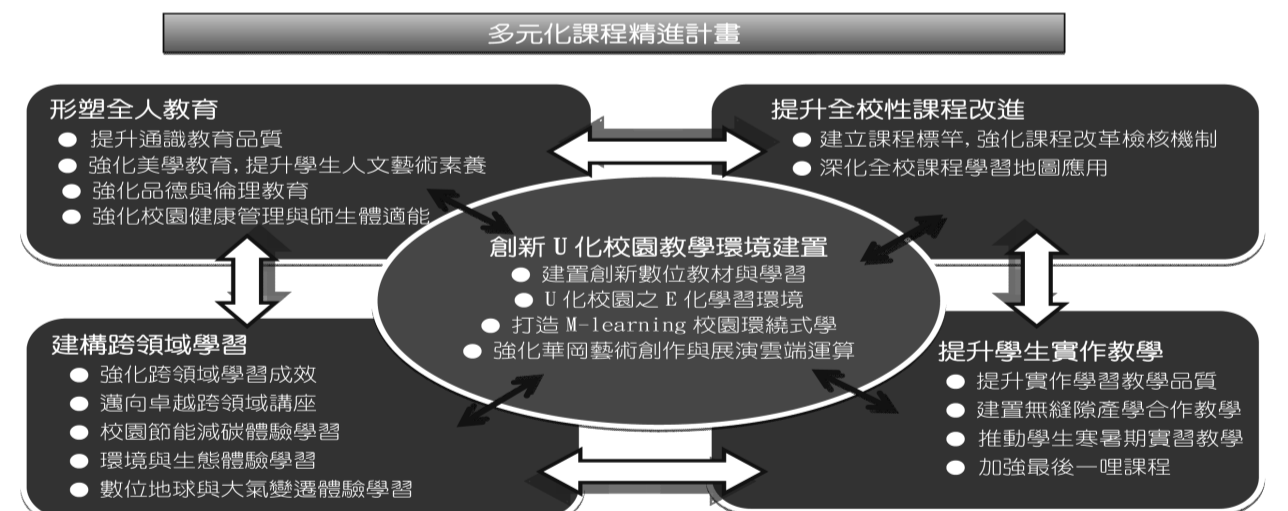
多元化課程精進計畫

形塑全人教育
● 提升通識教育品質
● 強化美學教育，提升學生人文藝術素養
● 強化品德與倫理教育
● 強化校園健康管理與師生體適能

提升全校性課程改進
● 建立課程標竿，強化課程改革檢核機制
● 深化全校課程學習地圖應用

創新 U 化校園教學環境建置
● 建置創新數位教材與學習
● U 化校園之 E 化學習環境
● 打造 M-learning 校園環繞式學
● 強化華岡藝術創作與展演雲端運算

建構跨領域學習
● 強化跨領域學習成效
● 邁向卓越跨領域講座
● 校園節能減碳體驗學習
● 環境與生態體驗學習
● 數位地球與大氣變遷體驗學習

提升學生實作教學
● 提升實作學習教學品質
● 建置無縫隙產學合作教學
● 推動學生寒暑期實習教學
● 加強最後一哩課程